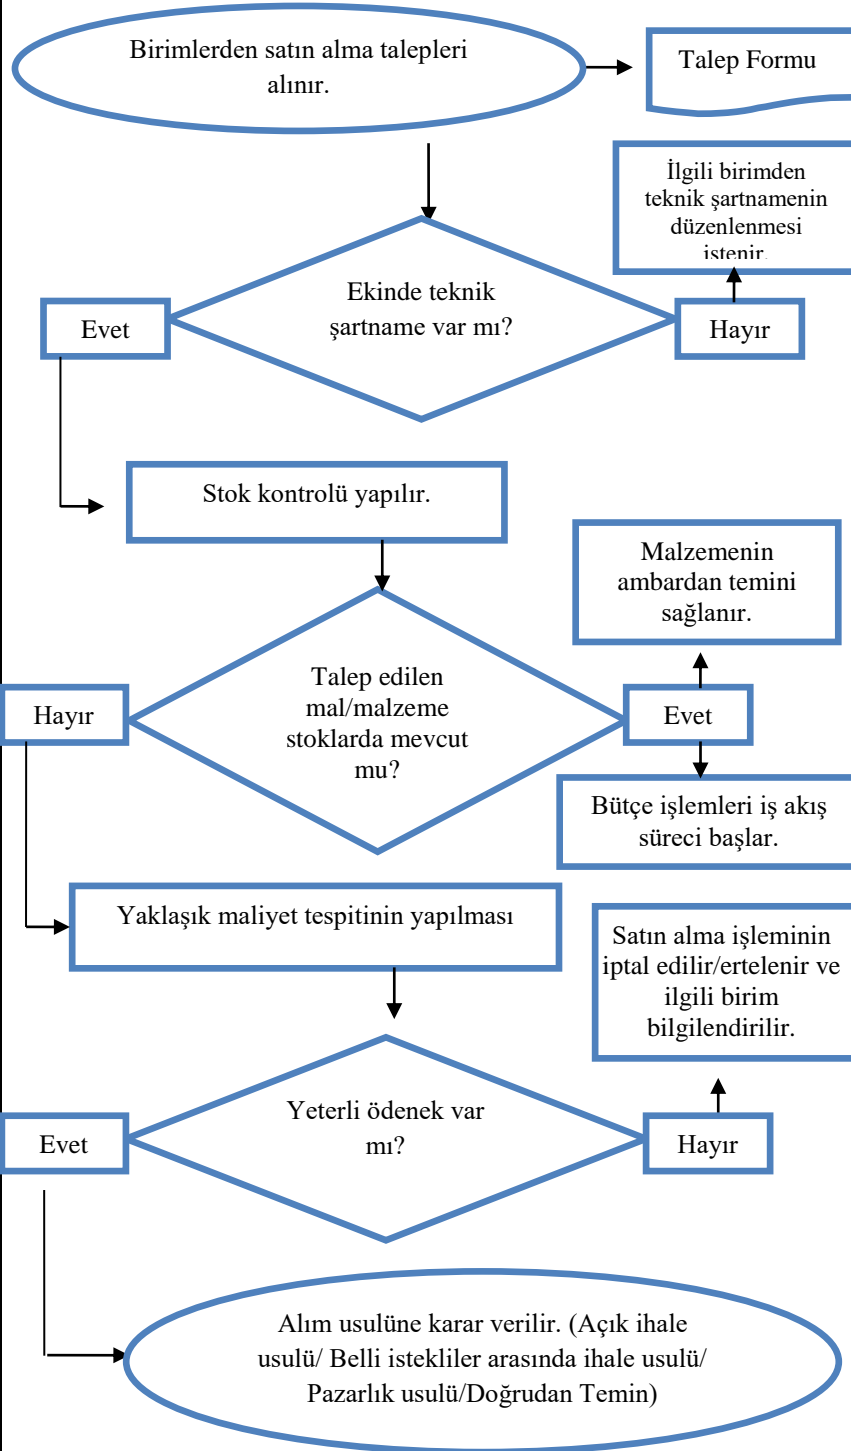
Birimlerden satın alma talepleri alınır.

Talep Formu

İlgili birimden teknik şartnamenin düzenlenmesi istenir.

Evet

Ekinde teknik şartname var mı?

Hayır

Stok kontrolü yapılır.

Malzemenin ambardan temini sağlanır.

Hayır

Talep edilen mal/malzeme stoklarda mevcut mu?

Evet

Bütçe işlemleri iş akış süreci başlar.

Yaklaşık maliyet tespitinin yapılması

Satın alma işleminin iptal edilir/ertelenir ve ilgili birim bilgilendirilir.

Evet

Yeterli ödenek var mı?

Hayır

Alım usulüne karar verilir. (Açık ihale usulü/ Belli istekliler arasında ihale usulü/ Pazarlık usulü/Doğrudan Temin)